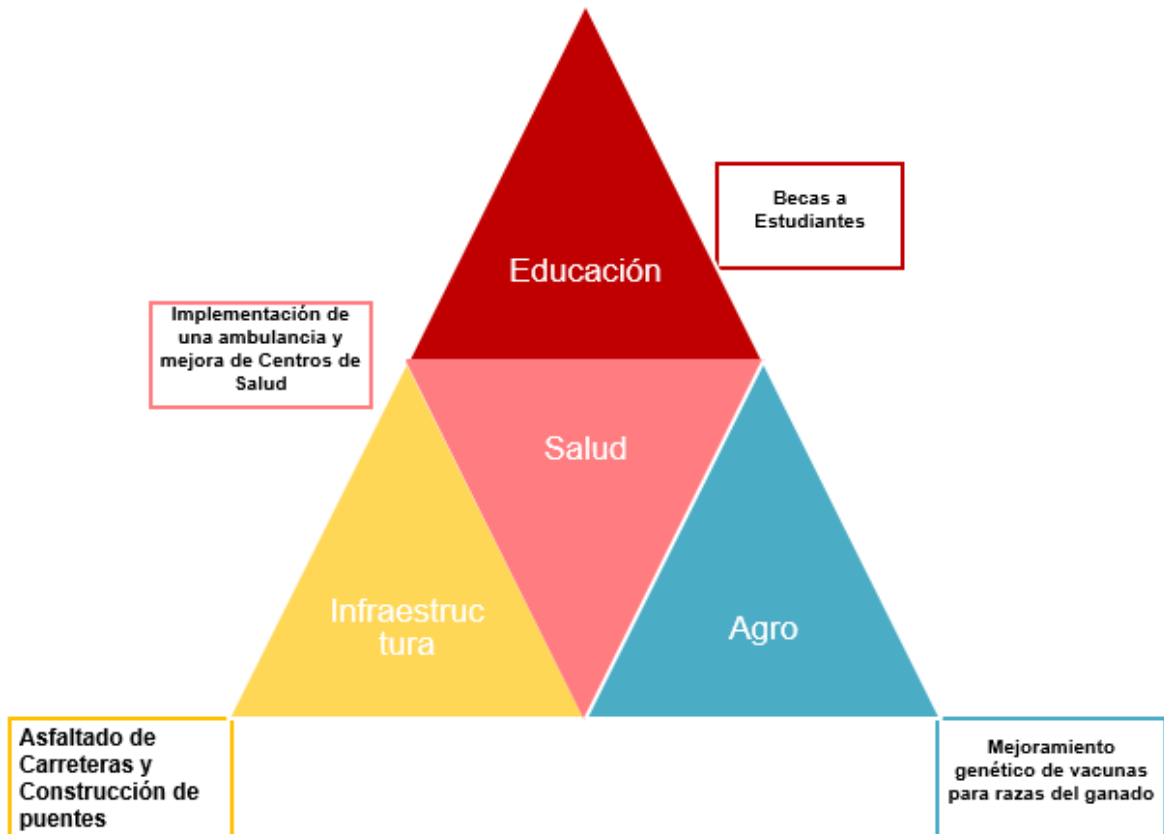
Becas a Estudiantes

Educación

Implementación de una ambulancia y mejora de Centros de Salud

Salud

Infraestruc tura

Agro

Asfaltado de Carreteras y Construcción de puentes

Mejoramiento genético de vacunas para razas del ganado